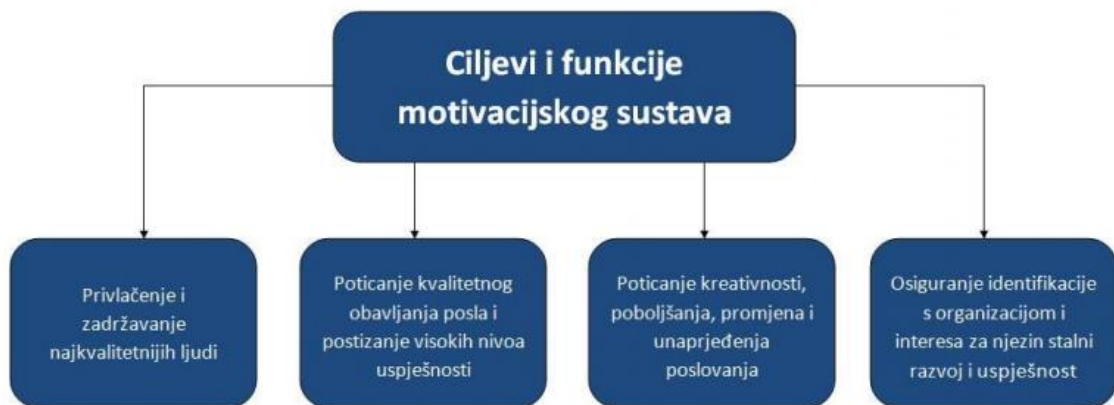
Ciljevi i funkcije motivacijskog sustava

Privlačenje i zadržavanje najkvalitetnijih ljudi

Poticanje kvalitetnog obavljanja posla i postizanje visokih nivoa uspješnosti

Poticanje kreativnosti, poboljšanja, promjena i unaprjeđenja poslovanja

Osiguranje identifikacije s organizacijom i interesa za njezin stalni razvoj i uspješnost